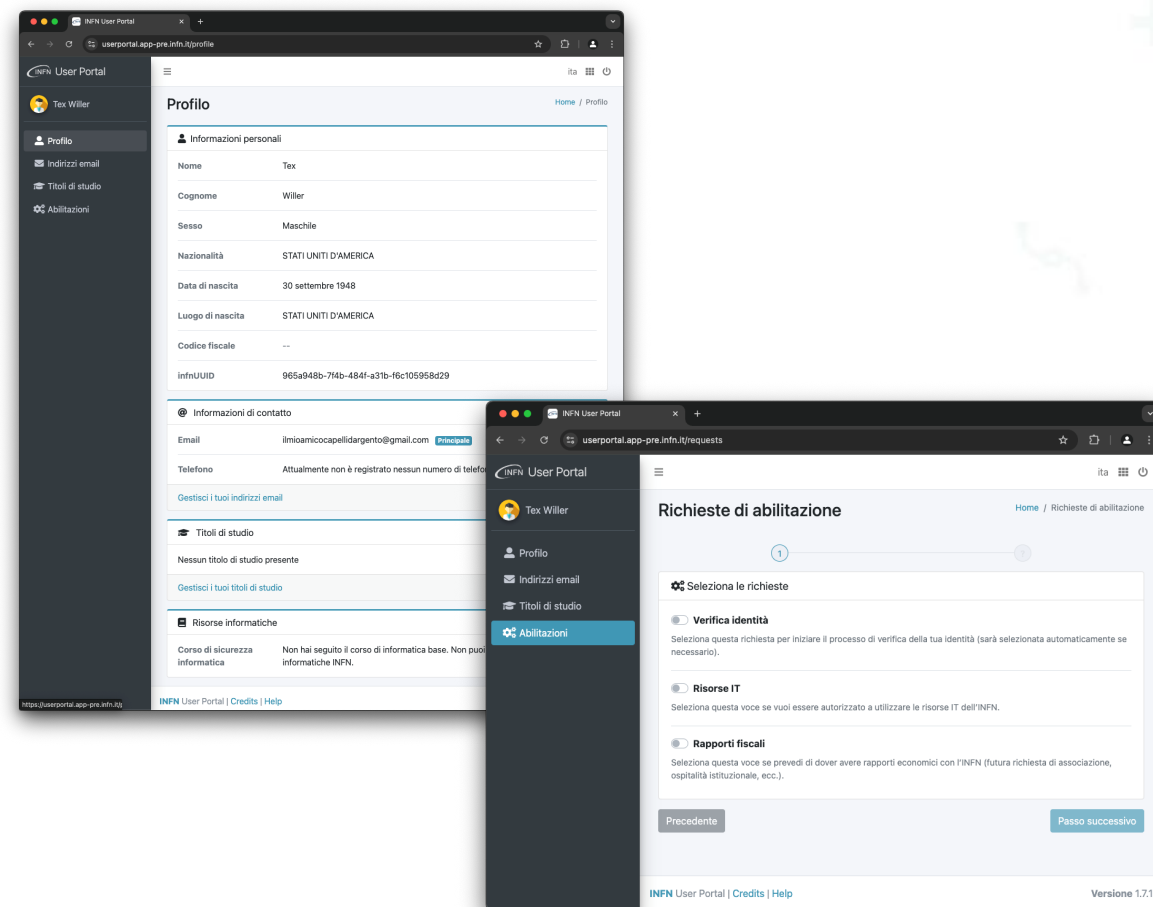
INFN User Portal
userportal.app-pre.infn.it/profile

INFN User Portal
ita

Tex Willer

Profilo
Indirizzi email
Titoli di studio
Abilitazioni

Profilo
Home / Profilo

Informazioni personali

| | |
|---|---|
| Nome | Tex |
| Cognome | Willer |
| Sesso | Maschile |
| Nazionalità | STATI UNITI D'AMERICA |
| Data di nascita | 30 settembre 1948 |
| Luogo di nascita | STATI UNITI D'AMERICA |
| Codice fiscale | -- |
| infnUUID | 965a948b-7f4b-484f-a31b-f6c105958d29 |

Informazioni di contatto

| | |
|---|---|
| Email | ilmioamicocapellidargento@gmail.com Principale |
| Telefono | Attualmente non è registrato nessun numero di telefo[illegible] |

Gestisci i tuoi indirizzi email

Titoli di studio
Nessun titolo di studio presente
Gestisci i tuoi titoli di studio

Risorse informatiche
Corso di sicurezza informatica — Non hai seguito il corso di informatica base. Non puoi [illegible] informatiche INFN.

https://userportal.app-pre.infn.it/
INFN User Portal | Credits | Help

INFN User Portal
userportal.app-pre.infn.it/requests

INFN User Portal
ita

Tex Willer

Profilo
Indirizzi email
Titoli di studio
Abilitazioni

Richieste di abilitazione
Home / Richieste di abilitazione

1
2

Seleziona le richieste

Verifica identità
Seleziona questa richiesta per iniziare il processo di verifica della tua identità (sarà selezionata automaticamente se necessario).

Risorse IT
Seleziona questa voce se vuoi essere autorizzato a utilizzare le risorse IT dell'INFN.

Rapporti fiscali
Seleziona questa voce se prevedi di dover avere rapporti economici con l'INFN (futura richiesta di associazione, ospitalità istituzionale, ecc.).

Precedente
Passo successivo

INFN User Portal | Credits | Help
Versione 1.7.1